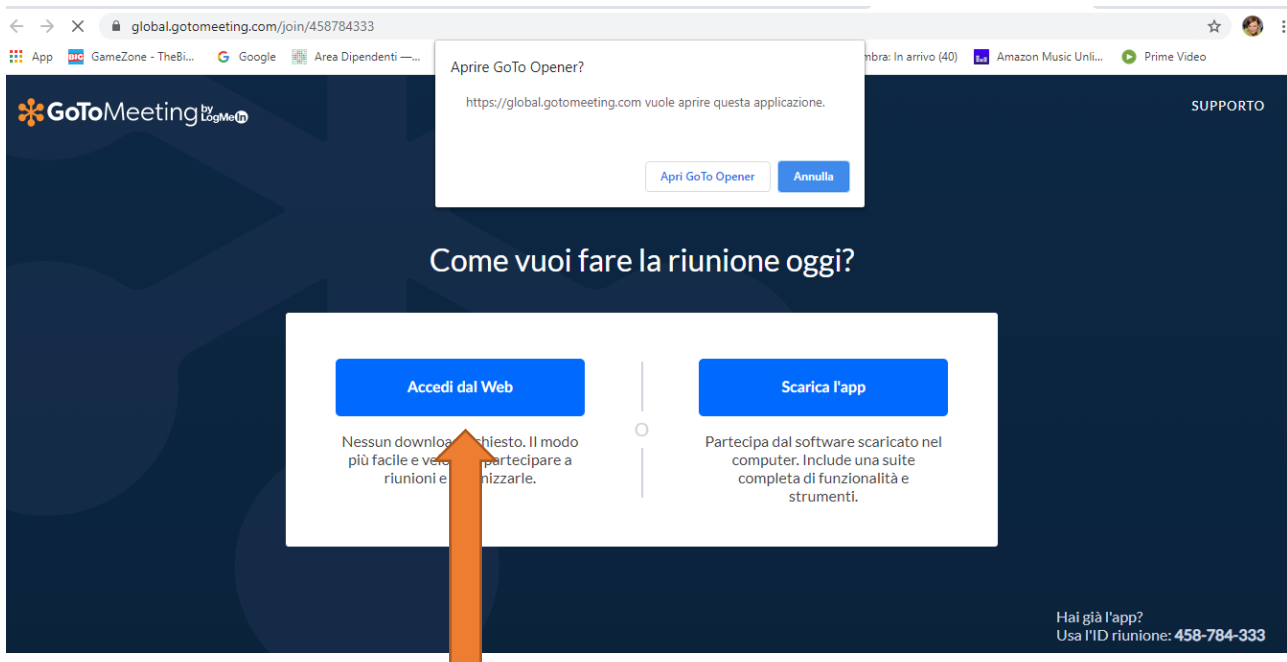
global.gotomeeting.com/join/458784333

App GameZone - TheBi... Google Area Dipendenti —... mbra: In arrivo (40) Amazon Music Unli... Prime Video

Aprire GoTo Opener?

https://global.gotomeeting.com vuole aprire questa applicazione.

Apri GoTo Opener Annulla

GoToMeeting by LogMeIn

SUPPORTO

Come vuoi fare la riunione oggi?

Accedi dal Web

Nessun downloa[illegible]chiesto. Il modo più facile e velo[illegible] partecipare a riunioni e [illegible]nizzarle.

O

Scarica l'app

Partecipa dal software scaricato nel computer. Include una suite completa di funzionalità e strumenti.

Hai già l'app?
Usa l'ID riunione: 458-784-333